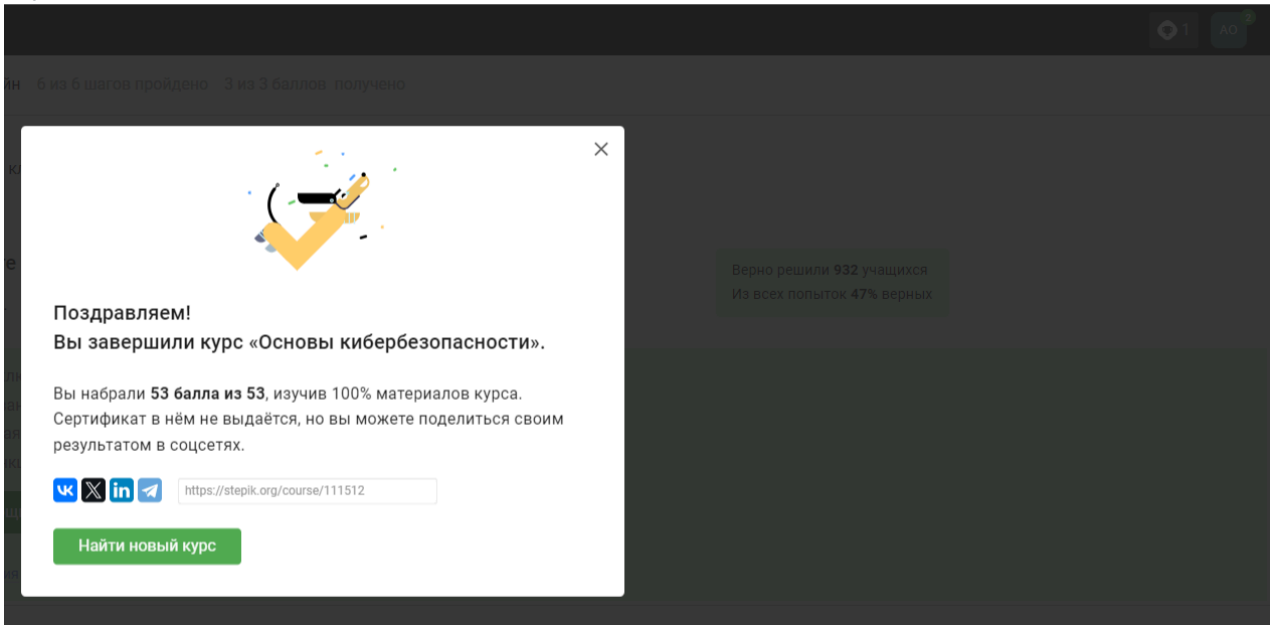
1 AG

ин 6 из 6 шагов пройдено 3 из 3 баллов получено

Верно решили **932** учащихся
Из всех попыток **47%** верных

×

Поздравляем!
Вы завершили курс «Основы кибербезопасности».

Вы набрали **53 балла из 53**, изучив 100% материалов курса. Сертификат в нём не выдаётся, но вы можете поделиться своим результатом в соцсетях.

https://stepik.org/course/111512

Найти новый курс